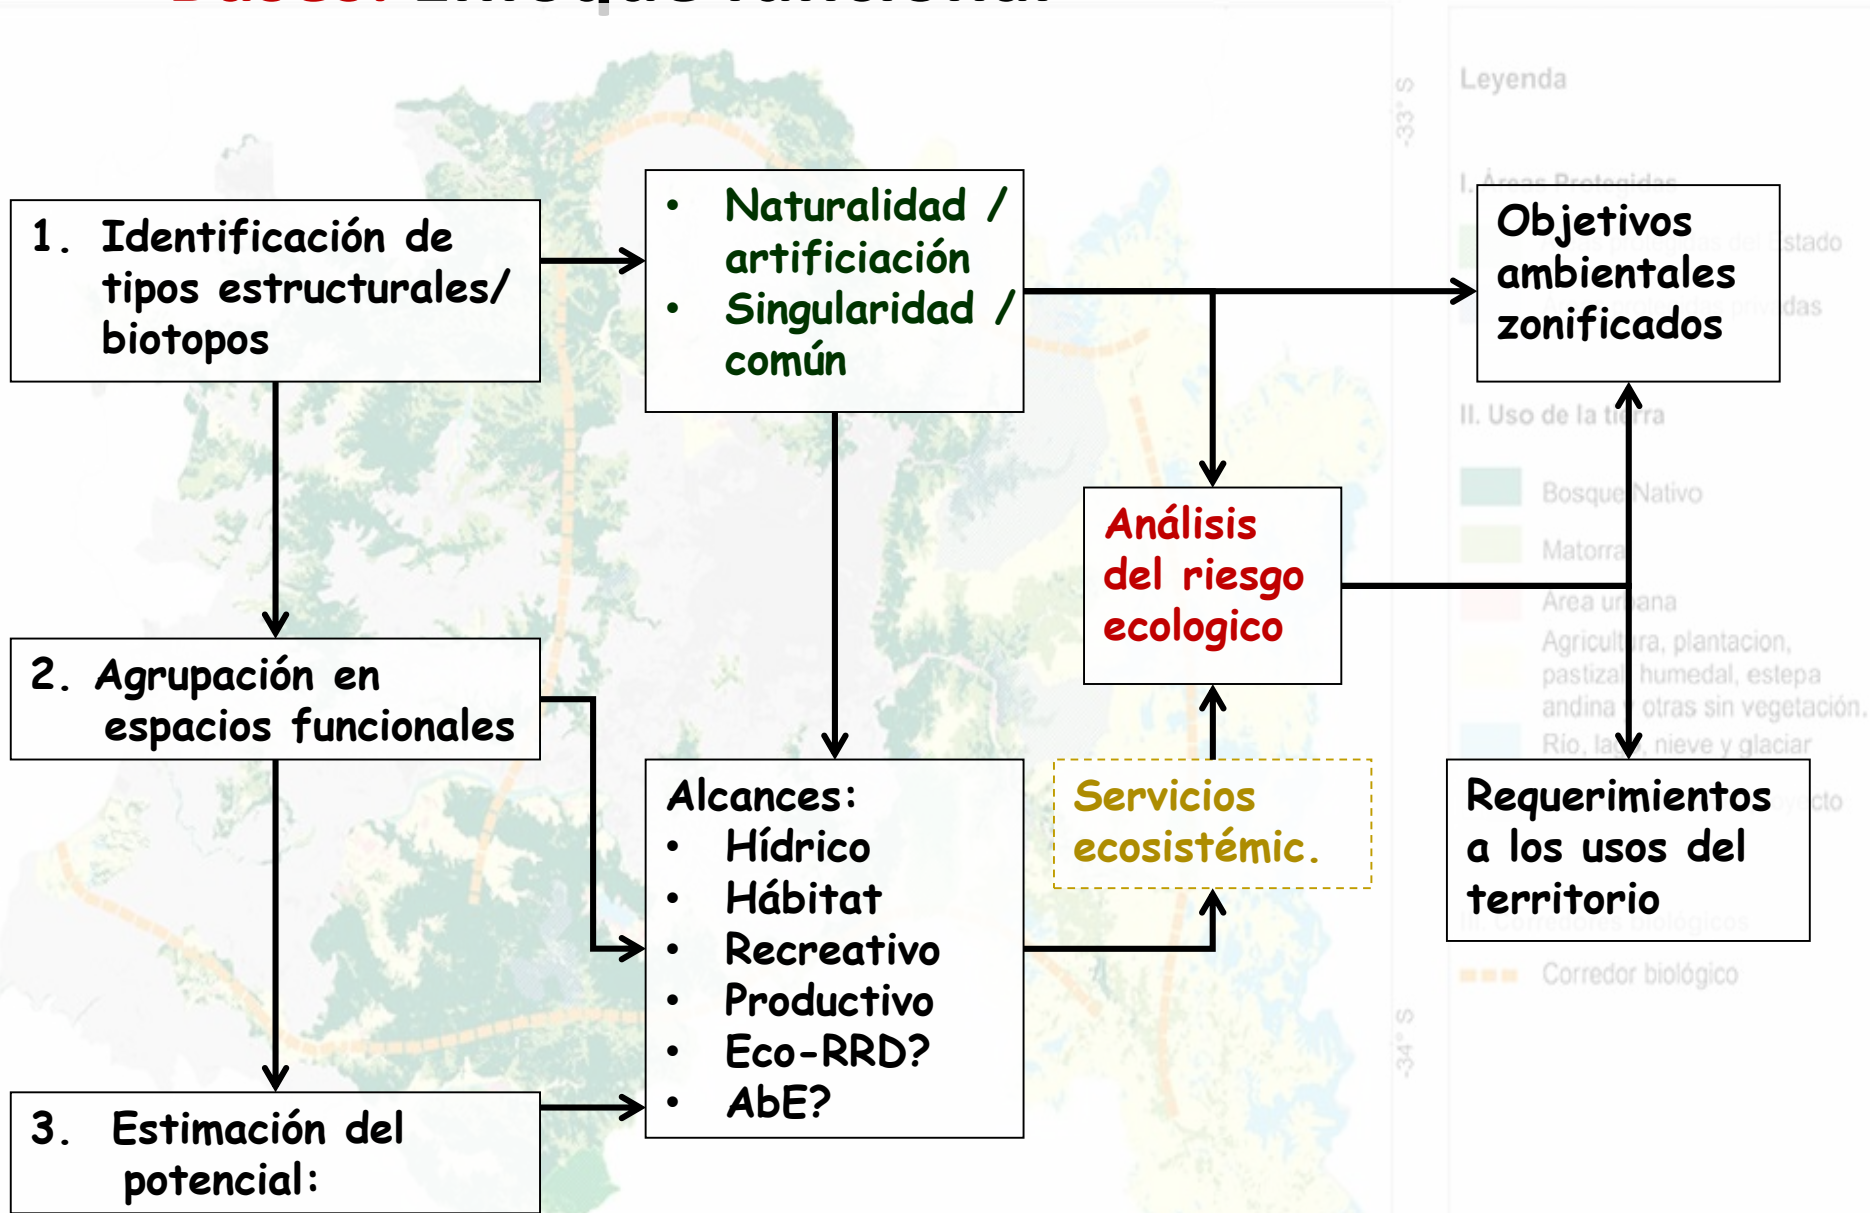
1. Identificación de tipos estructurales/ biotopos

• Naturalidad / artificiación
• Singularidad / común

Objetivos ambientales zonificados

Análisis del riesgo ecologico

2. Agrupación en espacios funcionales

Alcances:
• Hídrico
• Hábitat
• Recreativo
• Productivo
• Eco-RRD?
• AbE?

Servicios ecosistémic.

Requerimientos a los usos del territorio

3. Estimación del potencial:

Leyenda
I. Áreas Protegidas
II. Uso de la tierra
Bosque Nativo
Matorral
Area urbana
Agricultura, plantacion, pastizal, humedal, estepa andina y otras sin vegetación.
Río, lago, nieve y glaciar
Corredor biológico
33° S
34° S